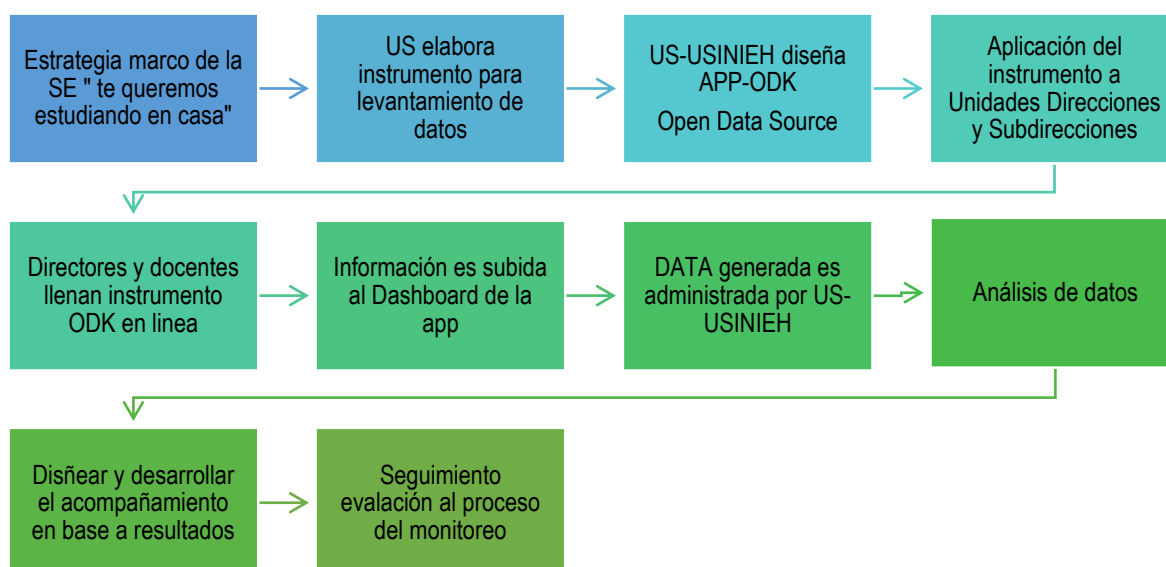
Estrategia marco de la SE " te queremos estudiando en casa"

US elabora instrumento para levantamiento de datos

US-USINIEH diseña APP-ODK

Open Data Source

Aplicación del instrumento a Unidades Direcciones y Subdirecciones

Directores y docentes llenan instrumento ODK en linea

Información es subida al Dashboard de la app

DATA generada es administrada por US-USINIEH

Análisis de datos

Disñear y desarrollar el acompañamiento en base a resultados

Seguimiento evalación al proceso del monitoreo